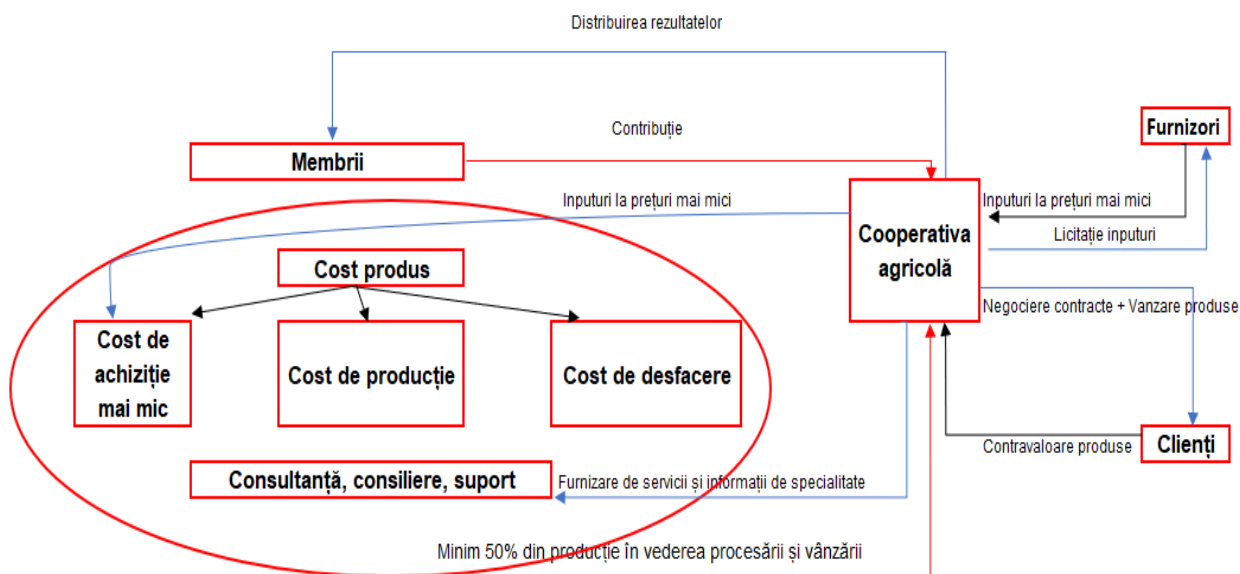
Distribuirea rezultatelor

Contribuție

Membrii

Furnizori

Inputuri la prețuri mai mici

Cooperativa agricolă

Inputuri la prețuri mai mici

Licitație inputuri

Cost produs

Negociere contracte + Vanzare produse

Cost de achiziție mai mic

Cost de producție

Cost de desfacere

Contravaloare produse

Clienți

Consultanță, consiliere, suport

Furnizare de servicii și informații de specialitate

Minim 50% din producție în vederea procesării și vânzării